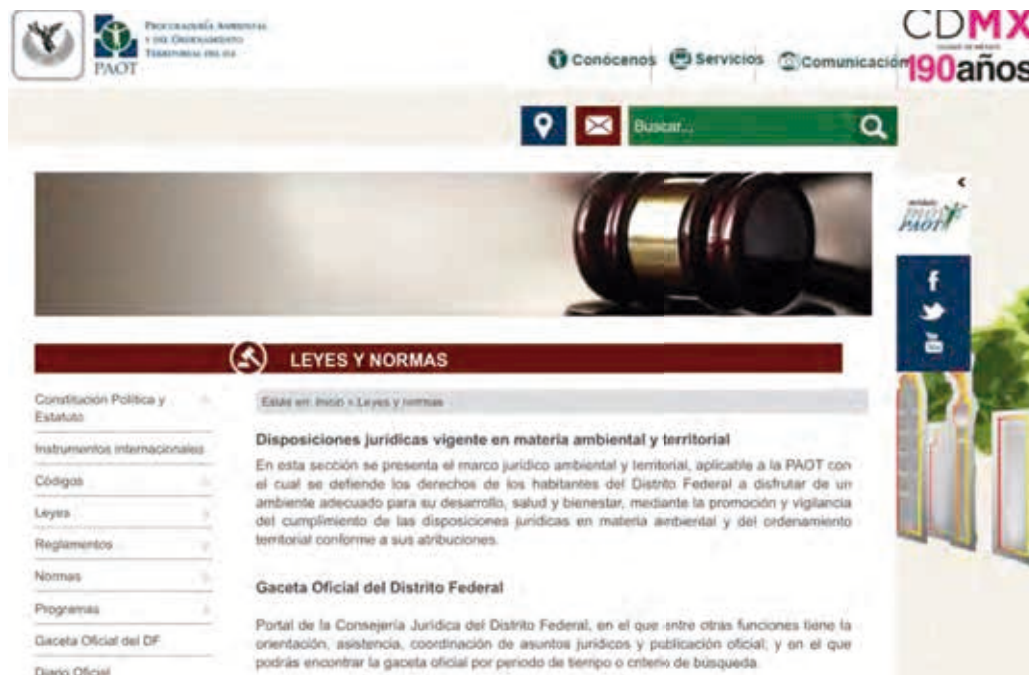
Procuraduría Ambiental y del Ordenamiento Territorial del D.F.
PAOT

Conócenos Servicios Comunicación

CDMX
190años

Buscar...

LEYES Y NORMAS

Constitución Política y Estatuto
Instrumentos internacionales
Códigos
Leyes
Reglamentos
Normas
Programas
Gaceta Oficial del DF
Diario Oficial

Estás en: Inicio » Leyes y normas

Disposiciones jurídicas vigente en materia ambiental y territorial

En esta sección se presenta el marco jurídico ambiental y territorial, aplicable a la PAOT con el cual se defiende los derechos de los habitantes del Distrito Federal a disfrutar de un ambiente adecuado para su desarrollo, salud y bienestar, mediante la promoción y vigilancia del cumplimiento de las disposiciones jurídicas en materia ambiental y del ordenamiento territorial conforme a sus atribuciones.

Gaceta Oficial del Distrito Federal

Portal de la Consejería Jurídica del Distrito Federal, en el que entre otras funciones tiene la orientación, asistencia, coordinación de asuntos jurídicos y publicación oficial; y en el que podrás encontrar la gaceta oficial por periodo de tiempo o criterio de búsqueda.